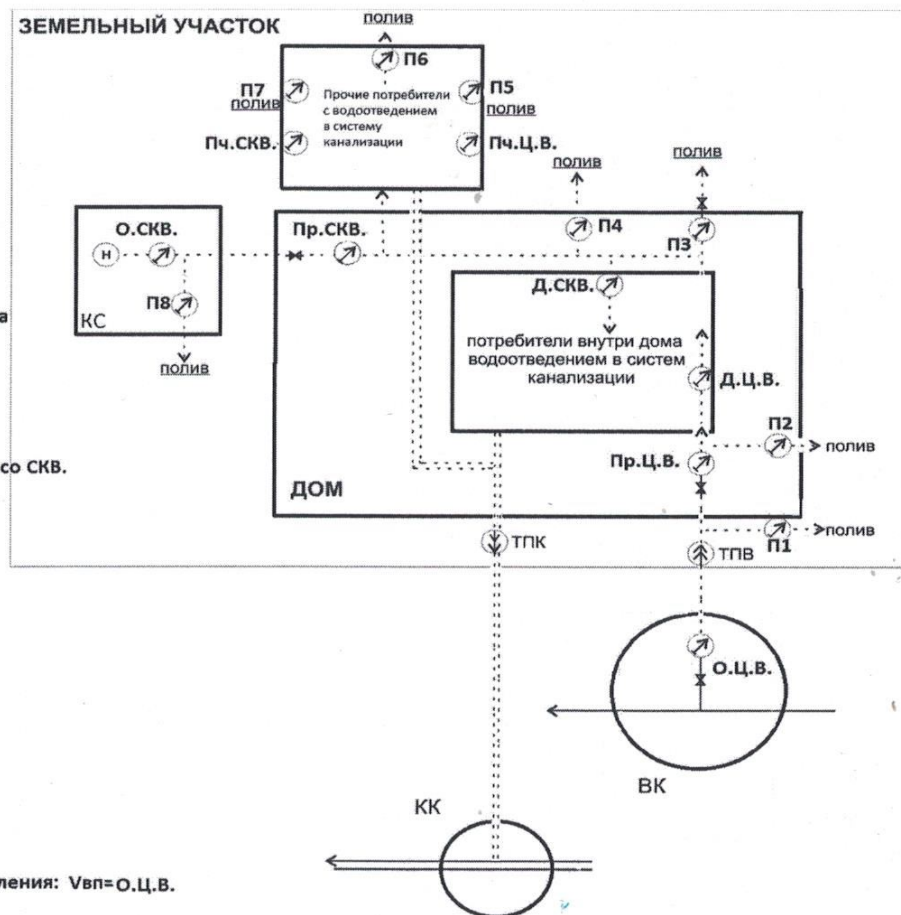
ЗЕМЕЛЬНЫЙ УЧАСТОК

полив
П6
П7
полив
Прочие потребители с водоотведением в систему канализации
П5
полив
Пч.СКВ.
Пч.Ц.В.

полив
полив

О.СКВ.
Н
Пр.СКВ.
П4
П3
П8
КС
полив
Д.СКВ.
потребители внутри дома водоотведением в систем канализации
Д.Ц.В.

а

П2
полив
со СКВ.
Пр.Ц.В.
ДОМ
П1
полив
ТПК
ТПВ

О.Ц.В.
ВК
КК

ления: Vвп=О.Ц.В.